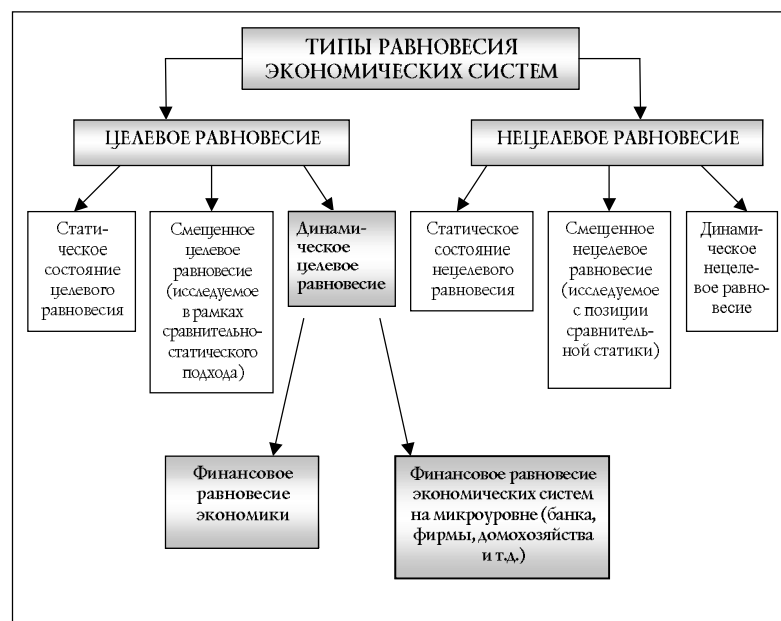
ТИПЫ РАВНОВЕСИЯ ЭКОНОМИЧЕСКИХ СИСТЕМ

ЦЕЛЕВОЕ РАВНОВЕСИЕ

НЕЦЕЛЕВОЕ РАВНОВЕСИЕ

Статическое состояние целевого равновесия

Смещенное целевое равновесие (исследуемое в рамках сравнительно-статического подхода)

Динамическое целевое равновесие

Статическое состояние нецелевого равновесия

Смещенное нецелевое равновесие (исследуемое с позиции сравнительной статики)

Динамическое нецелевое равновесие

Финансовое равновесие экономики

Финансовое равновесие экономических систем на микроуровне (банка, фирмы, домохозяйства и т.д.)